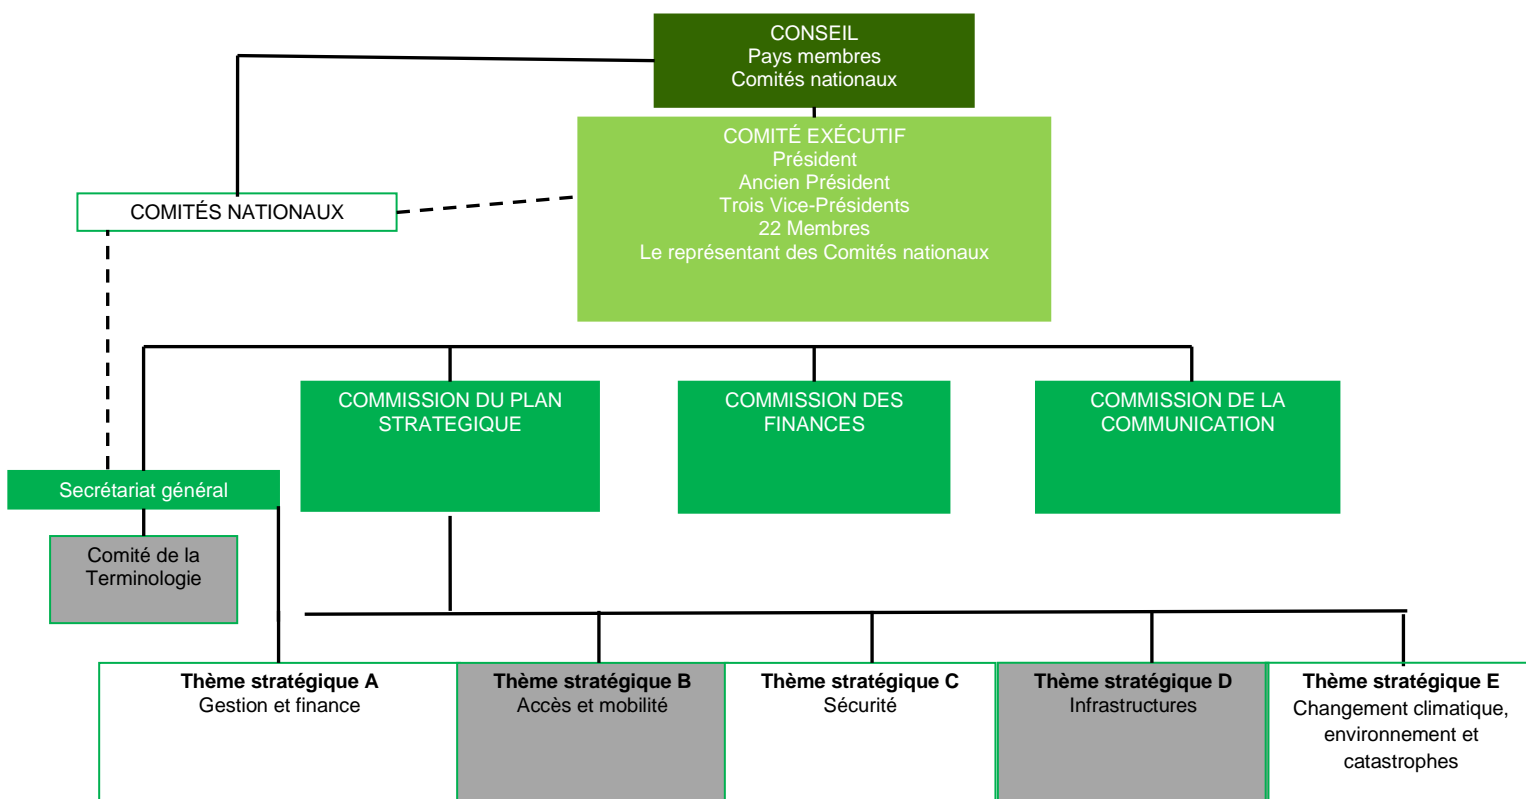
CONSEIL
Pays membres
Comités nationaux

COMITÉ EXÉCUTIF
Président
Ancien Président
Trois Vice-Présidents
22 Membres
Le représentant des Comités nationaux

COMITÉS NATIONAUX

COMMISSION DU PLAN STRATEGIQUE

COMMISSION DES FINANCES

COMMISSION DE LA COMMUNICATION

Secrétariat général

Comité de la Terminologie

**Thème stratégique A**
Gestion et finance

**Thème stratégique B**
Accès et mobilité

**Thème stratégique C**
Sécurité

**Thème stratégique D**
Infrastructures

**Thème stratégique E**
Changement climatique, environnement et catastrophes